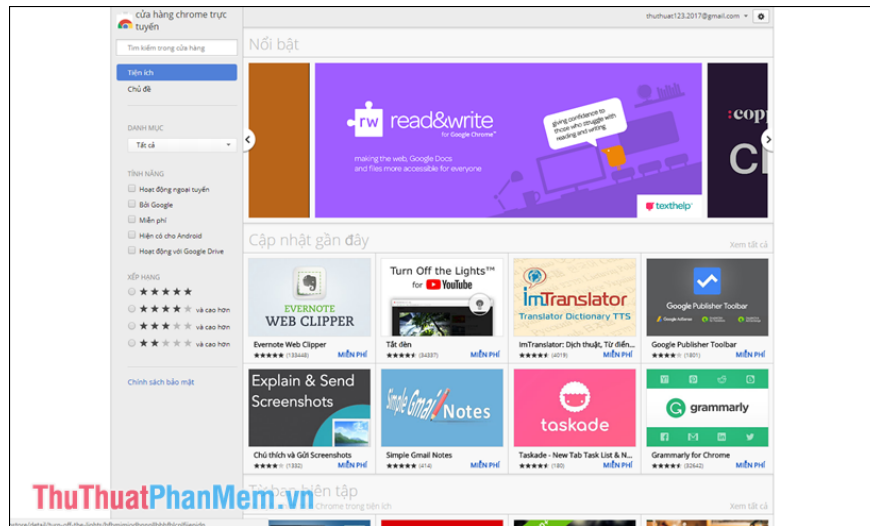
cửa hàng chrome trực tuyến

thuthuat123.2017@gmail.com

Tìm kiếm trong cửa hàng

Tiện ích

Chủ đề

DANH MỤC

Tất cả

TÍNH NĂNG

Hoạt động ngoại tuyến

Bởi Google

Miễn phí

Hiện có cho Android

Hoạt động với Google Drive

XẾP HẠNG

★★★★★

★★★★ và cao hơn

★★★ và cao hơn

★★ và cao hơn

Chính sách bảo mật

Nổi bật

read&write for Google Chrome

giving confidence to those who struggle with reading and writing

making the web, Google Docs and files more accessible for everyone

texthelp

:copy

Cập nhật gần đây

Xem tất cả

EVERNOTE WEB CLIPPER

Evernote Web Clipper ★★★★★ (133448) MIỄN PHÍ

Turn Off the Lights™ for YouTube

Tắt đèn ★★★★★ (34337) MIỄN PHÍ

ImTranslator Translator Dictionary TTS

ImTranslator: Dịch thuật, Từ điển... ★★★★★ (4019) MIỄN PHÍ

Google Publisher Toolbar

Google Publisher Toolbar ★★★★★ (1801) MIỄN PHÍ

Explain & Send Screenshots

Chú thích và Gửi Screenshots ★★★★★ (1332) MIỄN PHÍ

Simple Gmail Notes

Simple Gmail Notes ★★★★★ (414) MIỄN PHÍ

taskade

Taskade - New Tab Task List & N... ★★★★★ (180) MIỄN PHÍ

grammarly

Grammarly for Chrome ★★★★★ (32642) MIỄN PHÍ

Tuyển biên tập

Chrome trong tiện ích

Xem tất cả

ThuThuatPhanMem.vn